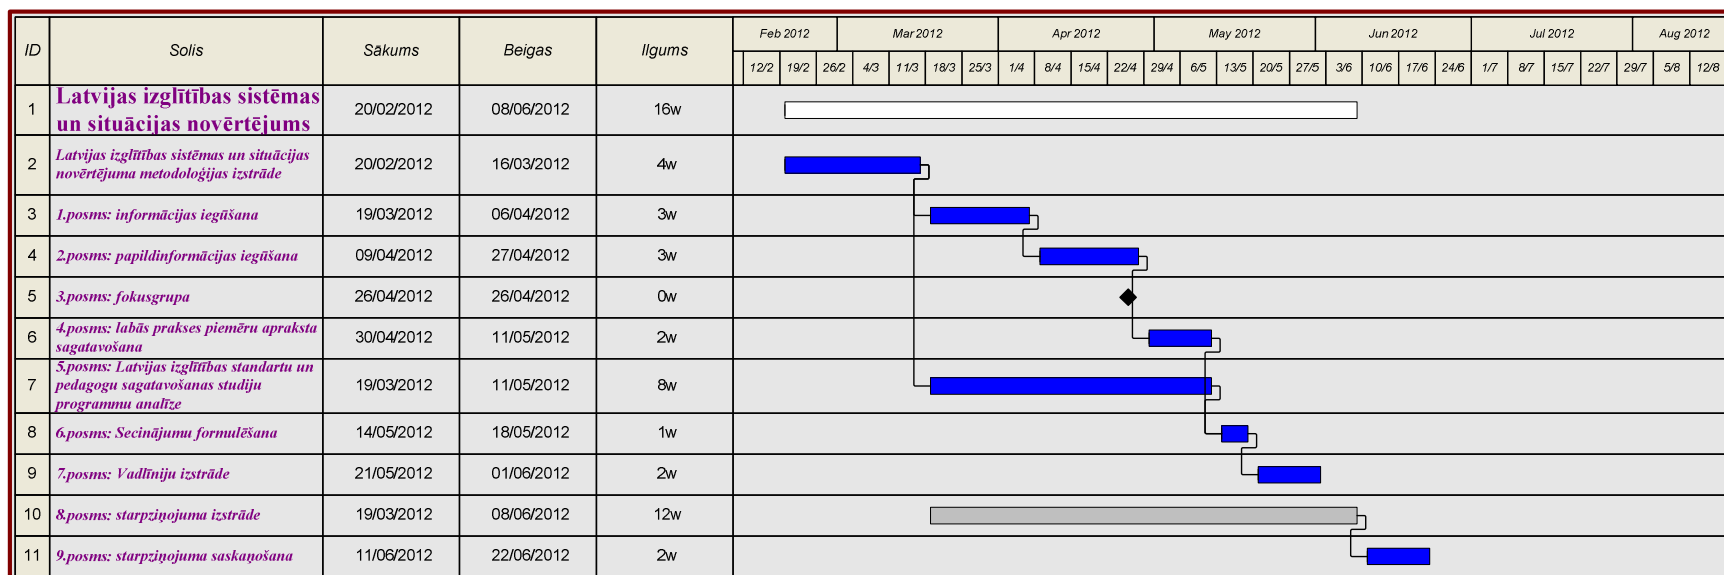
| ID | Solis | Sākums | Beigas | Ilgums |
|---|---|---|---|---|
| 1 | Latvijas izglītības sistēmas un situācijas novērtējums | 20/02/2012 | 08/06/2012 | 16w |
| 2 | Latvijas izglītības sistēmas un situācijas novērtējuma metodoloģijas izstrāde | 20/02/2012 | 16/03/2012 | 4w |
| 3 | 1.posms: informācijas iegūšana | 19/03/2012 | 06/04/2012 | 3w |
| 4 | 2.posms: papildinformācijas iegūšana | 09/04/2012 | 27/04/2012 | 3w |
| 5 | 3.posms: fokusgrupa | 26/04/2012 | 26/04/2012 | 0w |
| 6 | 4.posms: labās prakses piemēru apraksta sagatavošana | 30/04/2012 | 11/05/2012 | 2w |
| 7 | 5.posms: Latvijas izglītības standartu un pedagogu sagatavošanas studiju programmu analīze | 19/03/2012 | 11/05/2012 | 8w |
| 8 | 6.posms: Secinājumu formulēšana | 14/05/2012 | 18/05/2012 | 1w |
| 9 | 7.posms: Vadlīniju izstrāde | 21/05/2012 | 01/06/2012 | 2w |
| 10 | 8.posms: starpziņojuma izstrāde | 19/03/2012 | 08/06/2012 | 12w |
| 11 | 9.posms: starpziņojuma saskaņošana | 11/06/2012 | 22/06/2012 | 2w |

Feb 2012 Mar 2012 Apr 2012 May 2012 Jun 2012 Jul 2012 Aug 2012

12/2 19/2 26/2 4/3 11/3 18/3 25/3 1/4 8/4 15/4 22/4 29/4 6/5 13/5 20/5 27/5 3/6 10/6 17/6 24/6 1/7 8/7 15/7 22/7 29/7 5/8 12/8